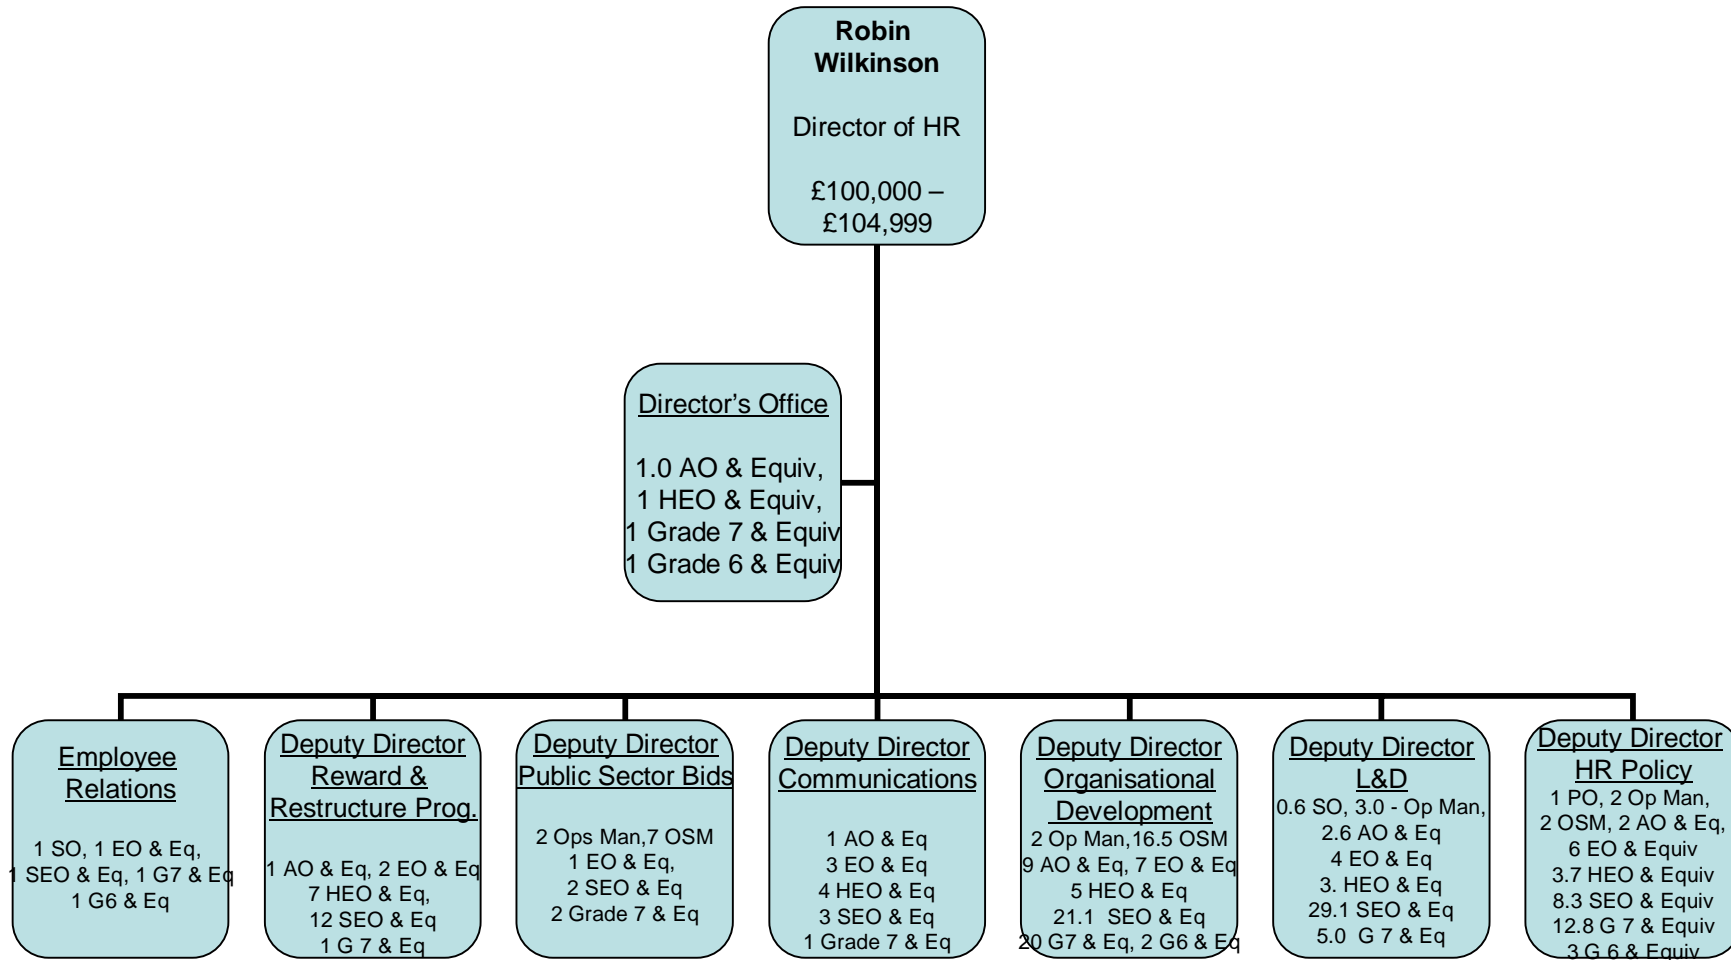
Robin Wilkinson

Director of HR

£100,000 – £104,999

Director's Office

1.0 AO & Equiv,
1 HEO & Equiv,
1 Grade 7 & Equiv
1 Grade 6 & Equiv

Employee Relations

1 SO, 1 EO & Eq,
1 SEO & Eq, 1 G7 & Eq
1 G6 & Eq

Deputy Director Reward & Restructure Prog.

1 AO & Eq, 2 EO & Eq
7 HEO & Eq,
12 SEO & Eq
1 G 7 & Eq

Deputy Director Public Sector Bids

2 Ops Man,7 OSM
1 EO & Eq,
2 SEO & Eq
2 Grade 7 & Eq

Deputy Director Communications

1 AO & Eq
3 EO & Eq
4 HEO & Eq
3 SEO & Eq
1 Grade 7 & Eq

Deputy Director Organisational Development

2 Op Man,16.5 OSM
9 AO & Eq, 7 EO & Eq
5 HEO & Eq
21.1 SEO & Eq
20 G7 & Eq, 2 G6 & Eq

Deputy Director L&D

0.6 SO, 3.0 - Op Man,
2.6 AO & Eq
4 EO & Eq
3. HEO & Eq
29.1 SEO & Eq
5.0 G 7 & Eq

Deputy Director HR Policy

1 PO, 2 Op Man,
2 OSM, 2 AO & Eq,
6 EO & Equiv
3.7 HEO & Equiv
8.3 SEO & Equiv
12.8 G 7 & Equiv
3 G 6 & Equiv